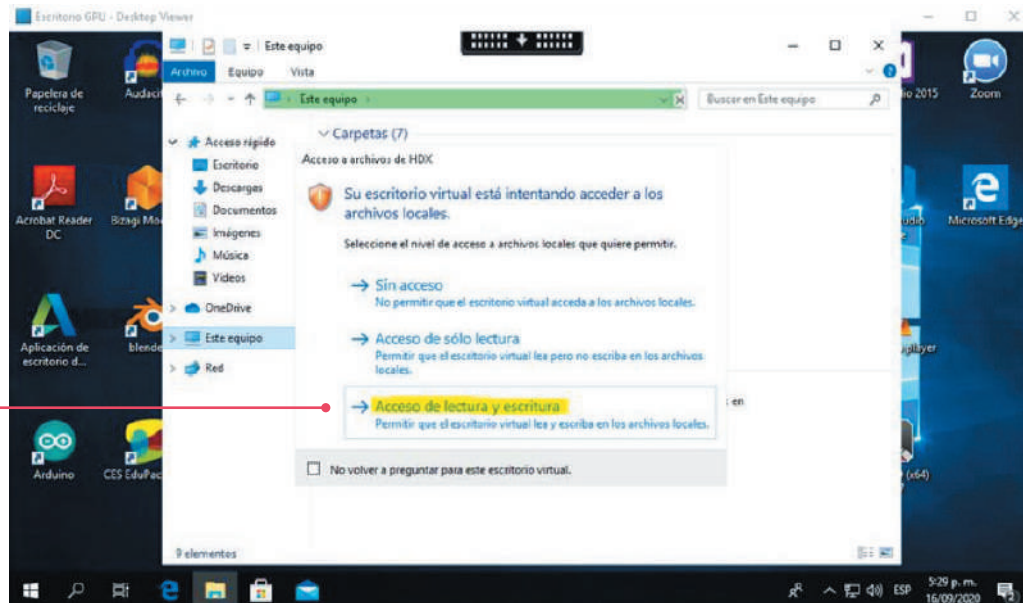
Escritorio GPU - Desktop Viewer

Papelera de reciclaje
Audaci
Acrobat Reader DC
Bizagi Mo
Aplicación de escritorio d...
blende
Arduino
CES EduPac

Este equipo
Archivo Equipo Vista
Este equipo
Buscar en Este equipo
Acceso rápido
Escritorio
Descargas
Documentos
Imágenes
Música
Videos
OneDrive
Este equipo
Red
Carpetas (7)
9 elementos

Acceso a archivos de HDX
Su escritorio virtual está intentando acceder a los archivos locales.
Seleccione el nivel de acceso a archivos locales que quiere permitir.
→ Sin acceso
No permitir que el escritorio virtual acceda a los archivos locales.
→ Acceso de sólo lectura
Permitir que el escritorio virtual lea pero no escriba en los archivos locales.
→ Acceso de lectura y escritura
Permitir que el escritorio virtual lea y escriba en los archivos locales.
No volver a preguntar para este escritorio virtual.
en

io 2015
Zoom
Microsoft Edge
udio
layer
(x64)

ESP
5:29 p. m.
16/09/2020